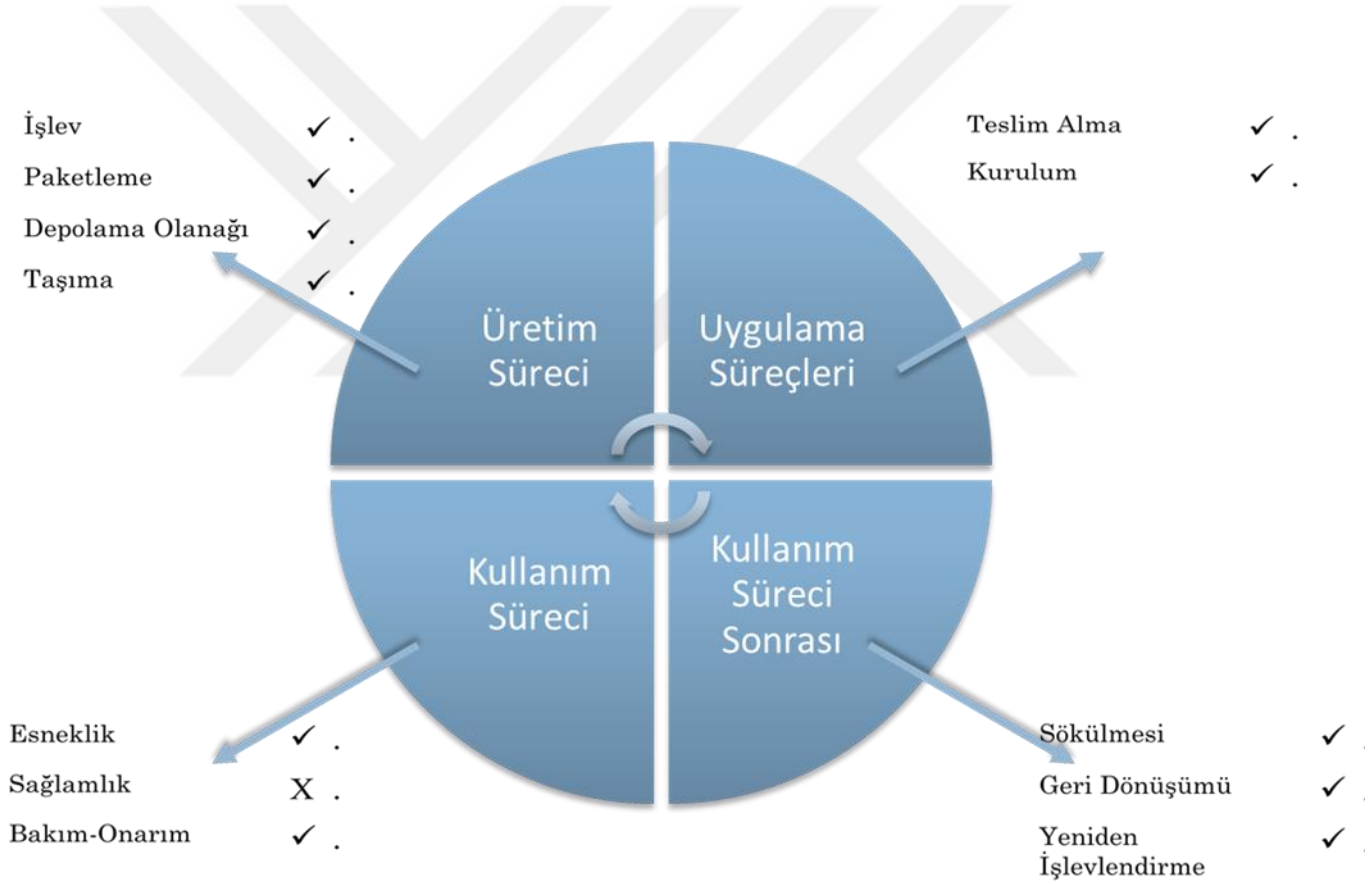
İşlev ✓ .
Paketleme ✓ .
Depolama Olanağı ✓ .
Taşıma ✓ .

Teslim Alma ✓ .
Kurulum ✓ .

Üretim Süreci

Uygulama Süreçleri

Kullanım Süreci

Kullanım Süreci Sonrası

Esneklik ✓ .
Sağlamlık X .
Bakım-Onarım ✓ .

Sökülmesi ✓
Geri Dönüşümü ✓
Yeniden İşlevlendirme ✓